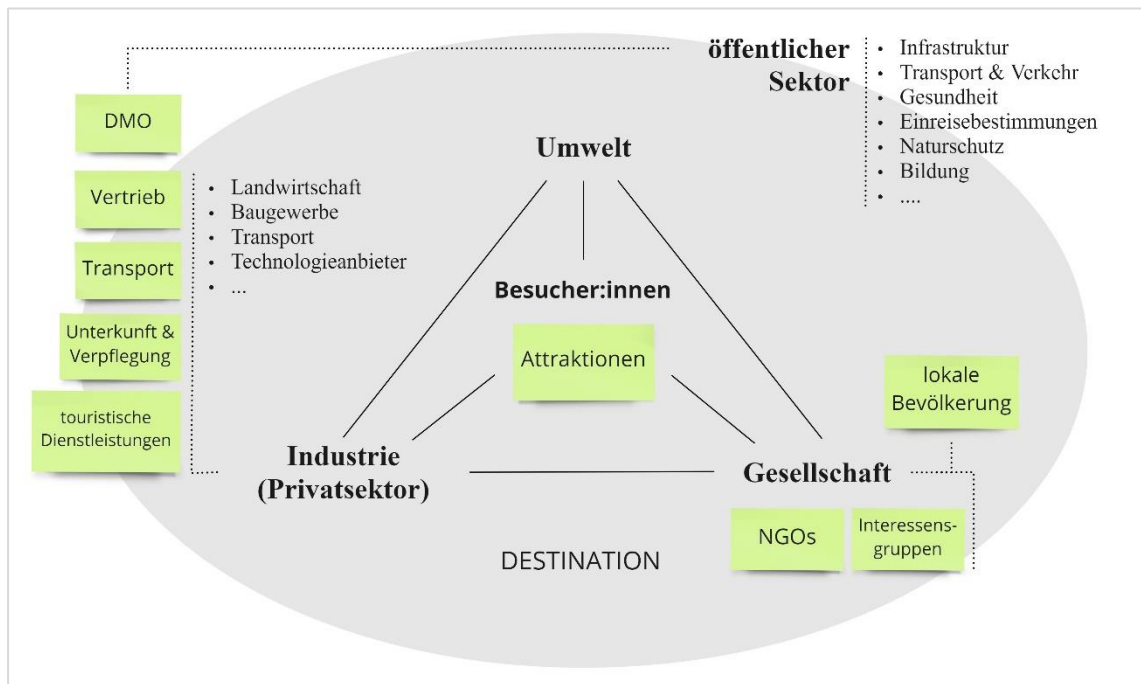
öffentlicher Sektor

- Infrastruktur
- Transport & Verkehr
- Gesundheit
- Einreisebestimmungen
- Naturschutz
- Bildung
- ....

DMO

Vertrieb

Transport

Unterkunft & Verpflegung

touristische Dienstleistungen

- Landwirtschaft
- Baugewerbe
- Transport
- Technologieanbieter
- ...

Umwelt

Besucher:innen

Attraktionen

Industrie (Privatsektor)

Gesellschaft

lokale Bevölkerung

NGOs

Interessens-gruppen

DESTINATION